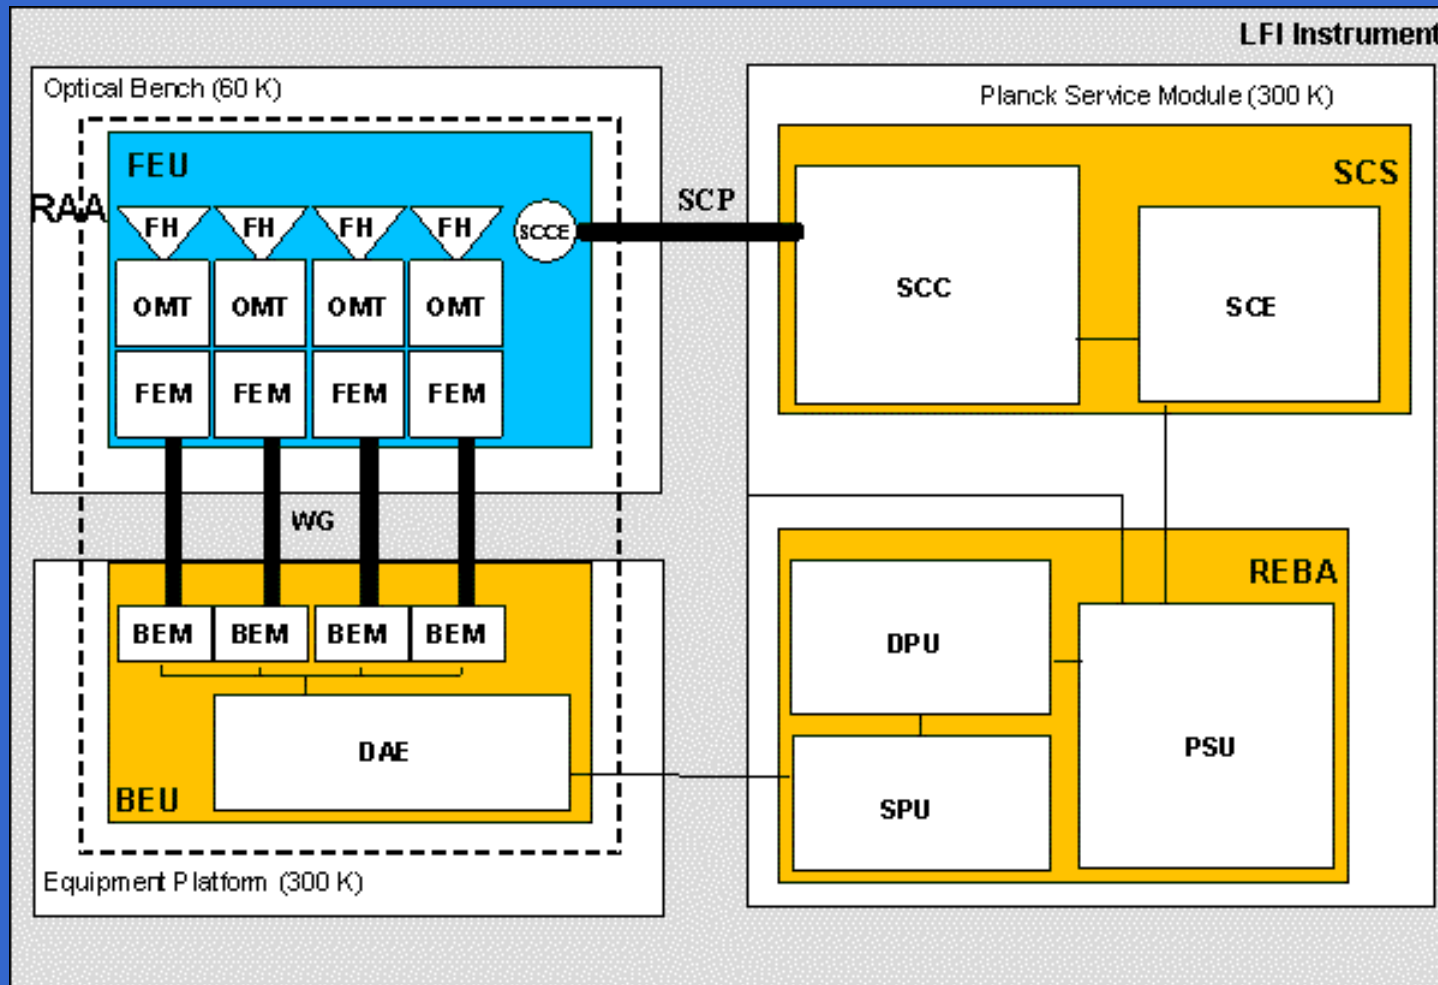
LFI Instrument

Optical Bench (60 K)

RAA

FEU

FH FH FH FH

SCCE

OMT OMT OMT OMT

FEM FEM FEM FEM

WG

BEM BEM BEM BEM

DAE

BEU

Equipment Platform (300 K)

SCP

Planck Service Module (300 K)

SCS

SCC

SCE

REBA

DPU

SPU

PSU